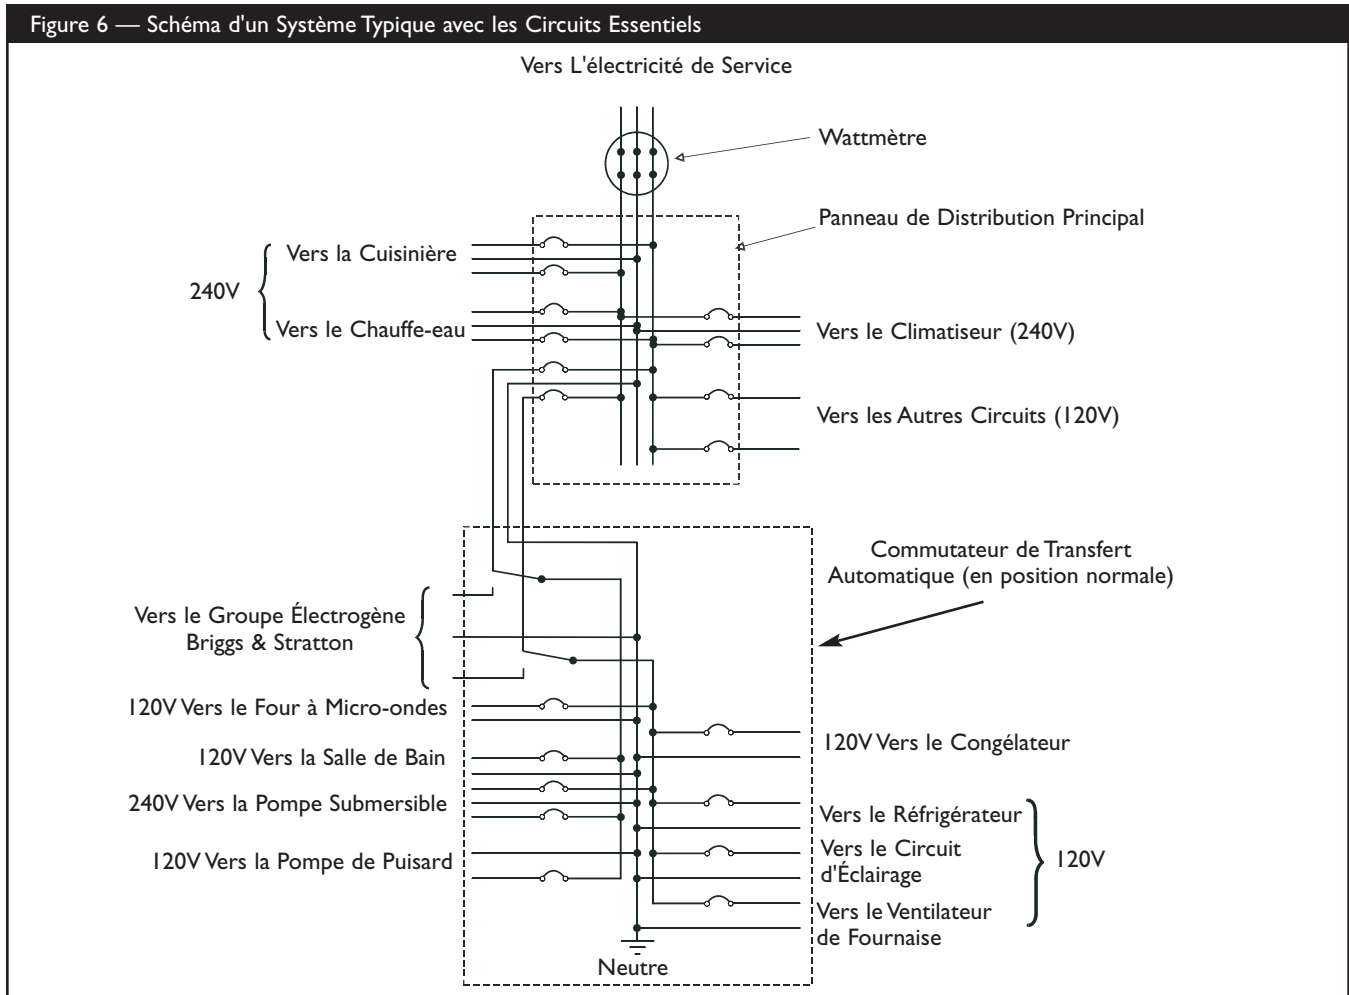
Figure 6 — Schéma d'un Système Typique avec les Circuits Essentiels

Vers L'électricité de Service

Wattmètre

Panneau de Distribution Principal

240V

Vers la Cuisinière

Vers le Chauffe-eau

Vers le Climatiseur (240V)

Vers les Autres Circuits (120V)

Commutateur de Transfert Automatique (en position normale)

Vers le Groupe Électrogène Briggs & Stratton

120V Vers le Four à Micro-ondes

120V Vers la Salle de Bain

240V Vers la Pompe Submersible

120V Vers la Pompe de Puisard

120V Vers le Congélateur

Vers le Réfrigérateur

Vers le Circuit d'Éclairage

Vers le Ventilateur de Fournaise

120V

Neutre